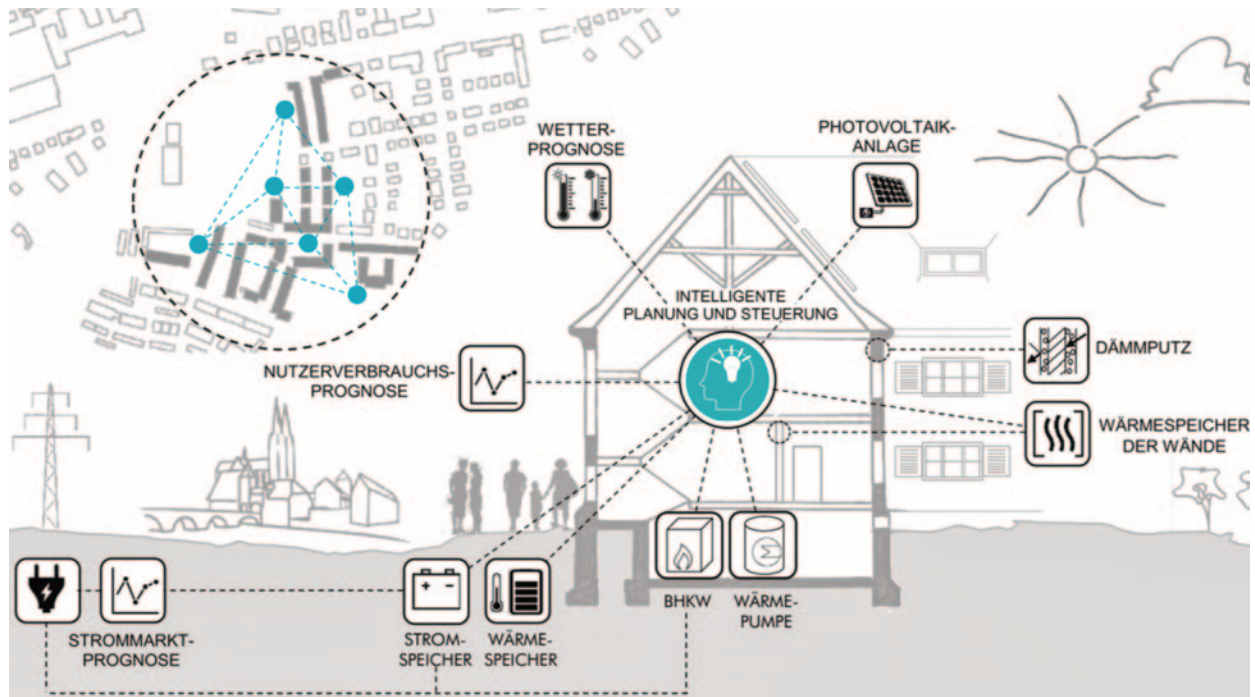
WETTER-PROGNOSE

PHOTOVOLTAIK-ANLAGE

INTELLIGENTE PLANUNG UND STEUERUNG

DÄMMPUTZ

NUTZERVERBRAUCHS-PROGNOSE

WÄRMESPEICHER DER WÄNDE

BHKW

WÄRME-PUMPE

STROMMARKT-PROGNOSE

STROM-SPEICHER

WÄRME-SPEICHER